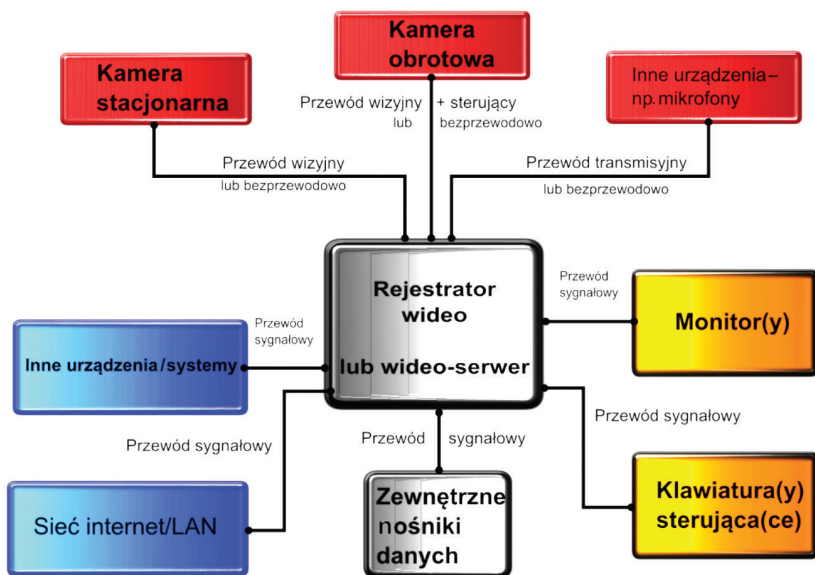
Kamera stacjonarna

Kamera obrotowa

Inne urządzenia– np. mikrofony

Przewód wizyjny lub

+ sterujący bezprzewodowo

Przewód wizyjny lub bezprzewodowo

Przewód transmisyjny lub bezprzewodowo

Rejestrator wideo lub wideo-serwer

Przewód sygnałowy

Monitor(y)

Przewód sygnałowy

Inne urządzenia/systemy

Przewód sygnałowy

Przewód sygnałowy

Przewód sygnałowy

Sieć internet/LAN

Zewnętrzne nośniki danych

Klawiatura(y) sterująca(ce)